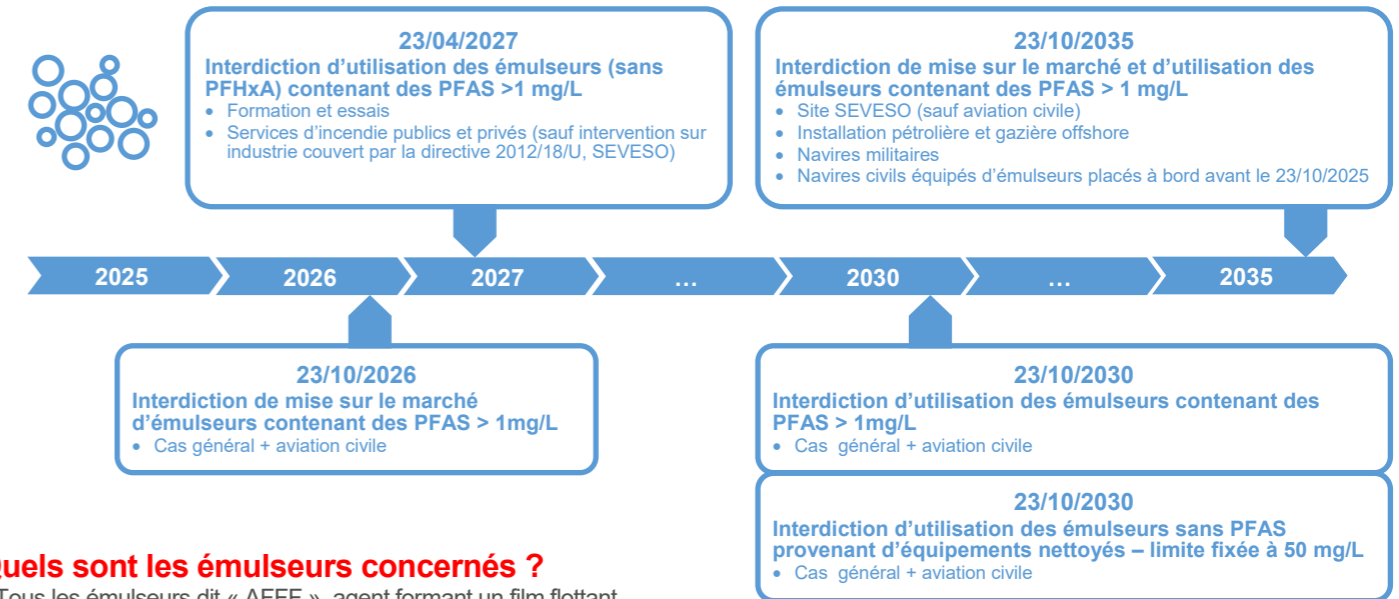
23/04/2027
Interdiction d’utilisation des émulseurs (sans PFHxA) contenant des PFAS >1 mg/L
• Formation et essais
• Services d’incendie publics et privés (sauf intervention sur industrie couvert par la directive 2012/18/U, SEVESO)

23/10/2035
Interdiction de mise sur le marché et d’utilisation des émulseurs contenant des PFAS > 1 mg/L
• Site SEVESO (sauf aviation civile)
• Installation pétrolière et gazière offshore
• Navires militaires
• Navires civils équipés d’émulseurs placés à bord avant le 23/10/2025

2025 2026 2027 … 2030 … 2035

23/10/2026
Interdiction de mise sur le marché d’émulseurs contenant des PFAS > 1mg/L
• Cas général + aviation civile

23/10/2030
Interdiction d’utilisation des émulseurs contenant des PFAS > 1mg/L
• Cas général + aviation civile

23/10/2030
Interdiction d’utilisation des émulseurs sans PFAS provenant d’équipements nettoyés – limite fixée à 50 mg/L
• Cas général + aviation civile

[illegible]uels sont les émulseurs concernés ?
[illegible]ous les émulseurs dit « AFFF », agent formant un film flottant